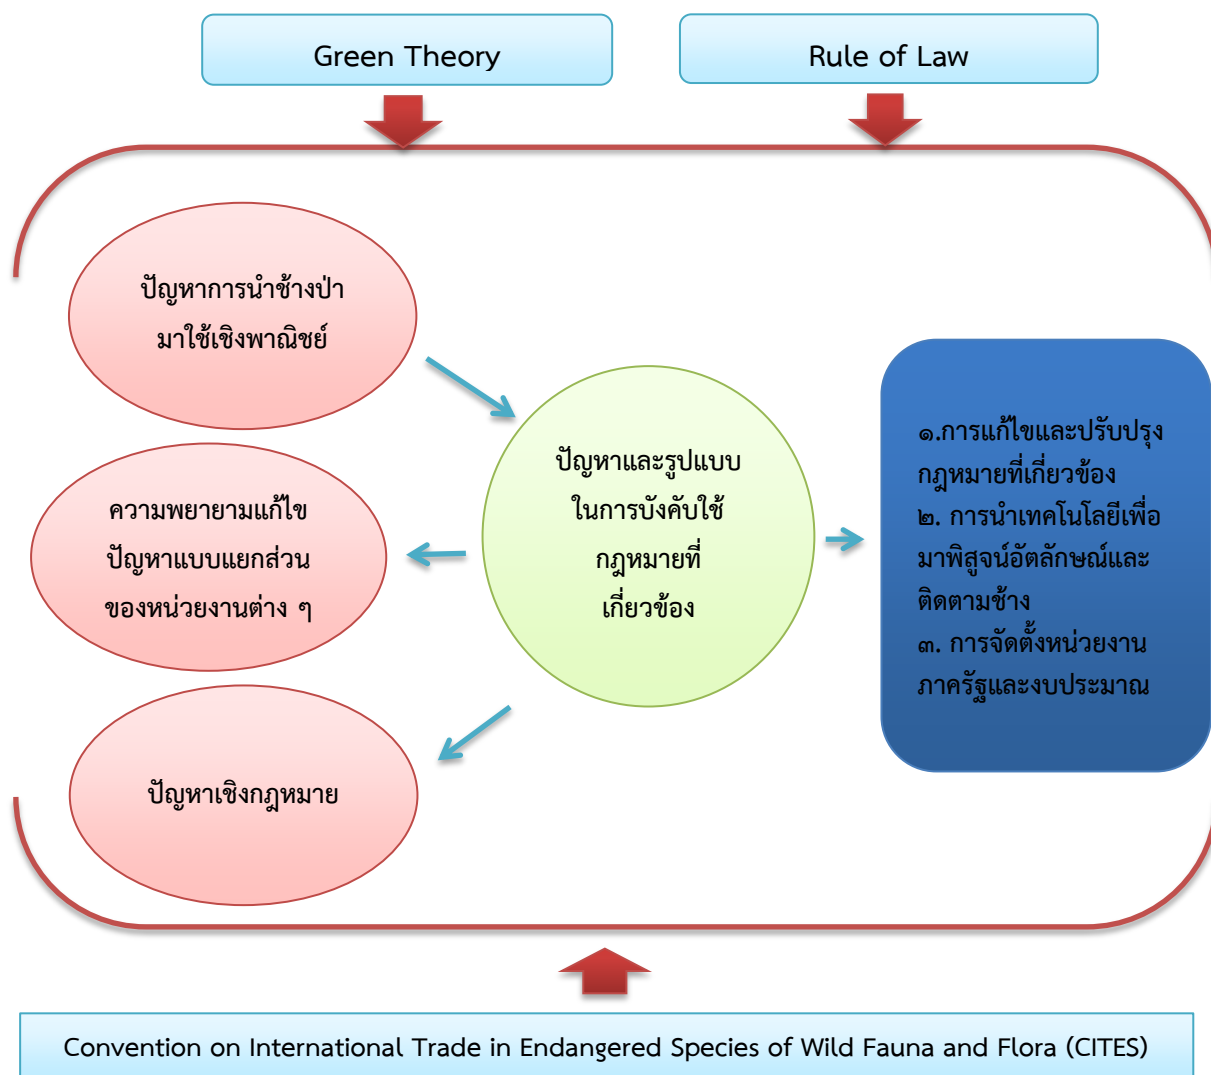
Green Theory

Rule of Law

ปัญหาการนำช้างป่ามาใช้เชิงพาณิชย์

ความพยายามแก้ไขปัญหาแบบแยกส่วนของหน่วยงานต่าง ๆ

ปัญหาเชิงกฎหมาย

ปัญหาและรูปแบบในการบังคับใช้กฎหมายที่เกี่ยวข้อง

๑.การแก้ไขและปรับปรุงกฎหมายที่เกี่ยวข้อง
๒. การนำเทคโนโลยีเพื่อมาพิสูจน์อัตลักษณ์และติดตามช้าง
๓. การจัดตั้งหน่วยงานภาครัฐและงบประมาณ

Convention on International Trade in Endangered Species of Wild Fauna and Flora (CITES)